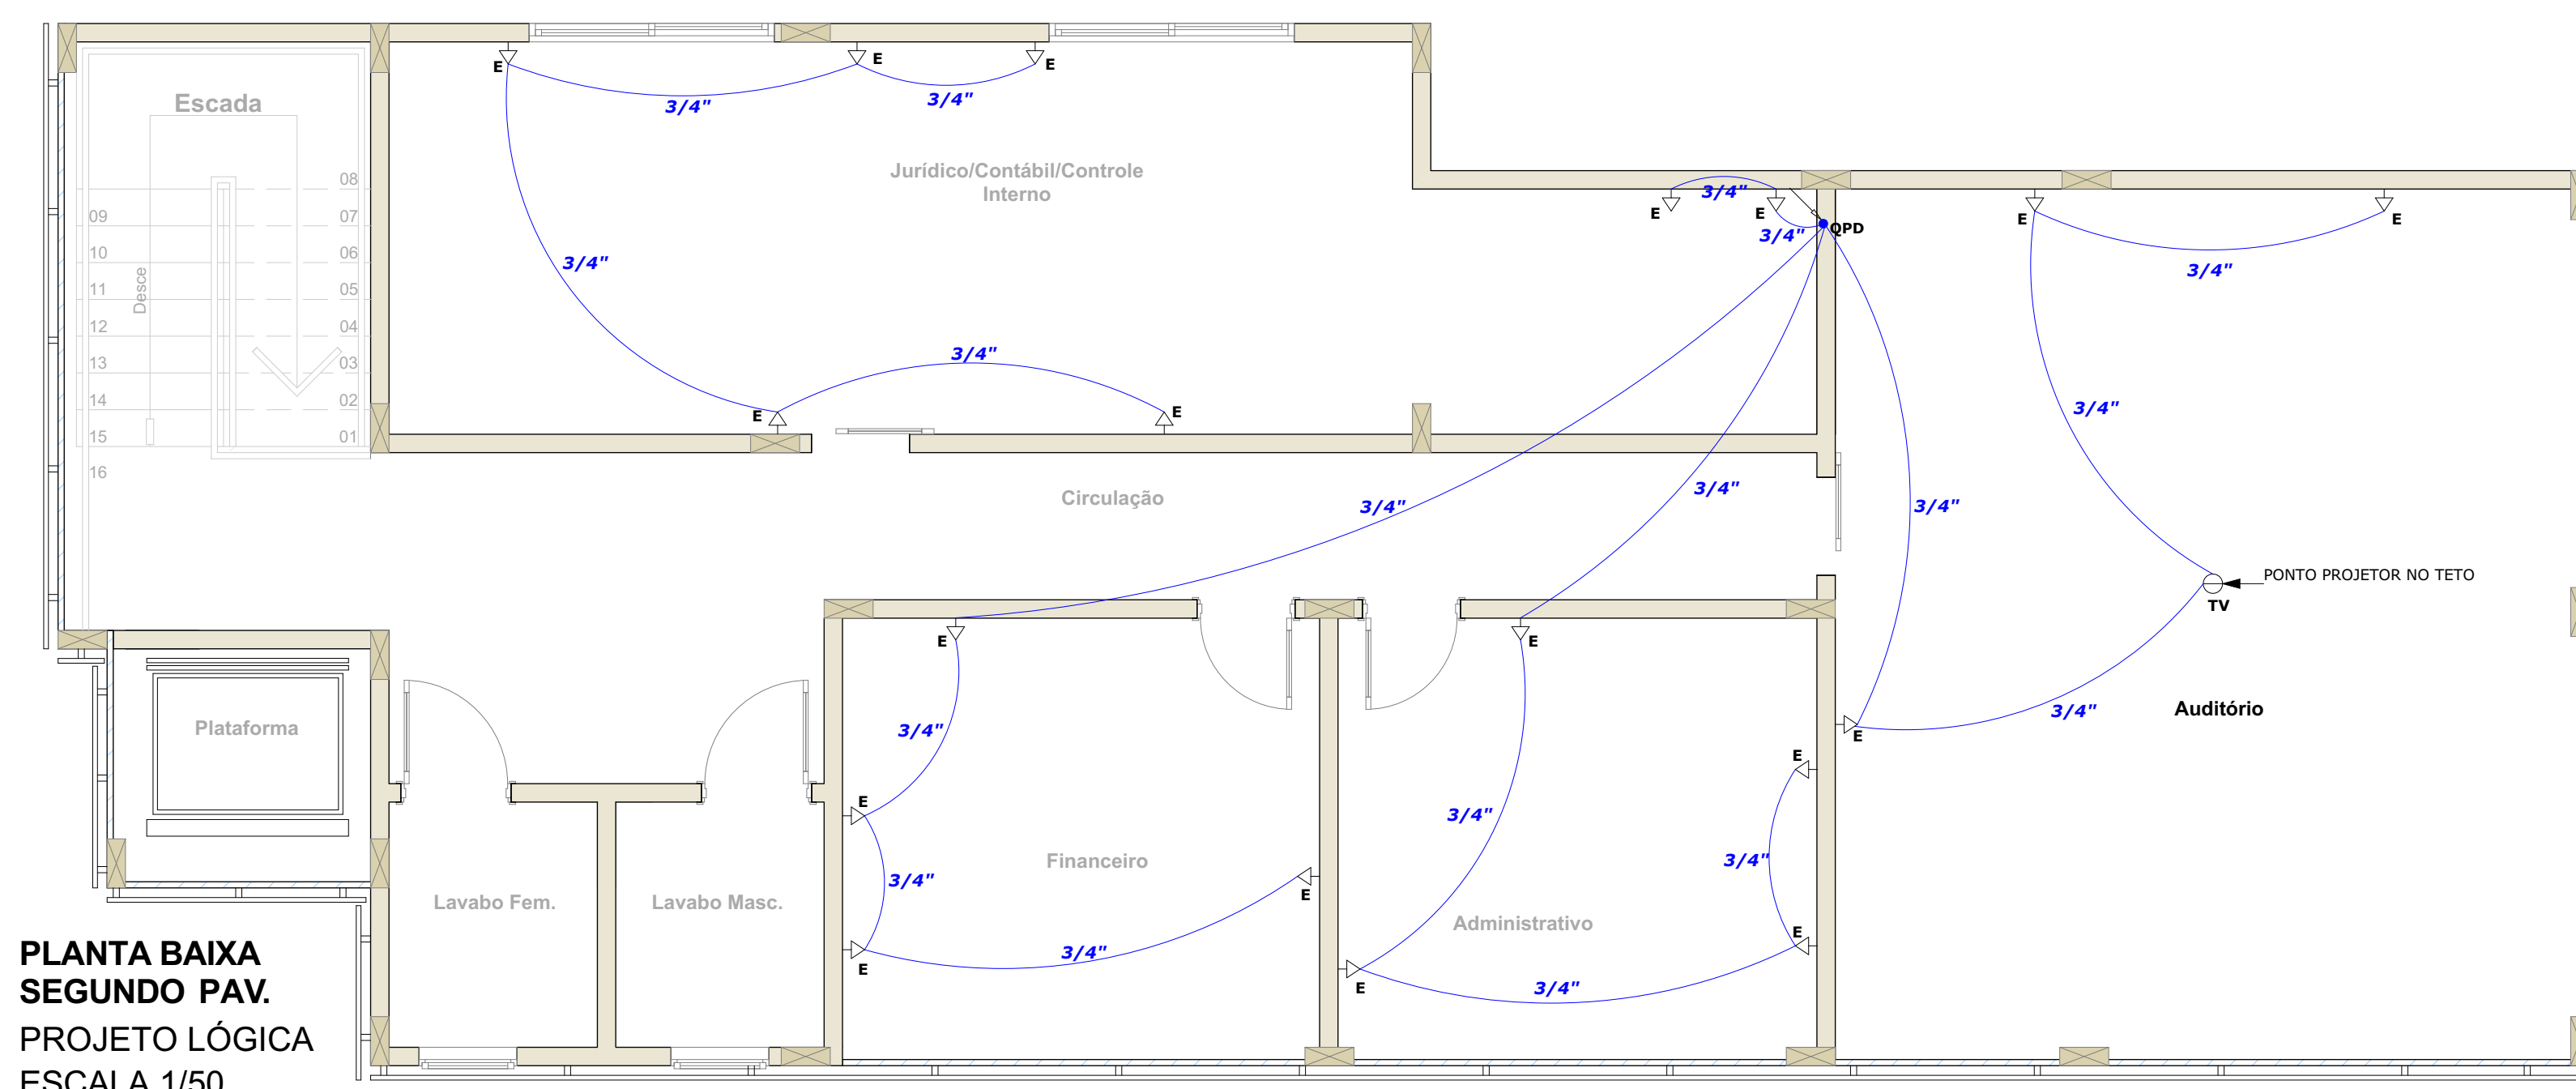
Escada

08
09
07
10
06
11
05
Desce
12
04
13
03
14
02
15
01
16

E
E
E
3/4"
3/4"

Jurídico/Contábil/Controle Interno

3/4"
3/4"
E
E

E
3/4"
E
3/4"
QPD
E
E
3/4"

Circulação

3/4"
3/4"
3/4"
3/4"

PONTO PROJETOR NO TETO
TV

Plataforma

E
E
3/4"
E
3/4"
Auditório

E
3/4"
Financeiro
3/4"
E
3/4"
E
3/4"
E
3/4"
E
Administrativo
E
E
3/4"

Lavabo Fem.
Lavabo Masc.

PLANTA BAIXA
SEGUNDO PAV.
PROJETO LÓGICA
ESCALA 1/50